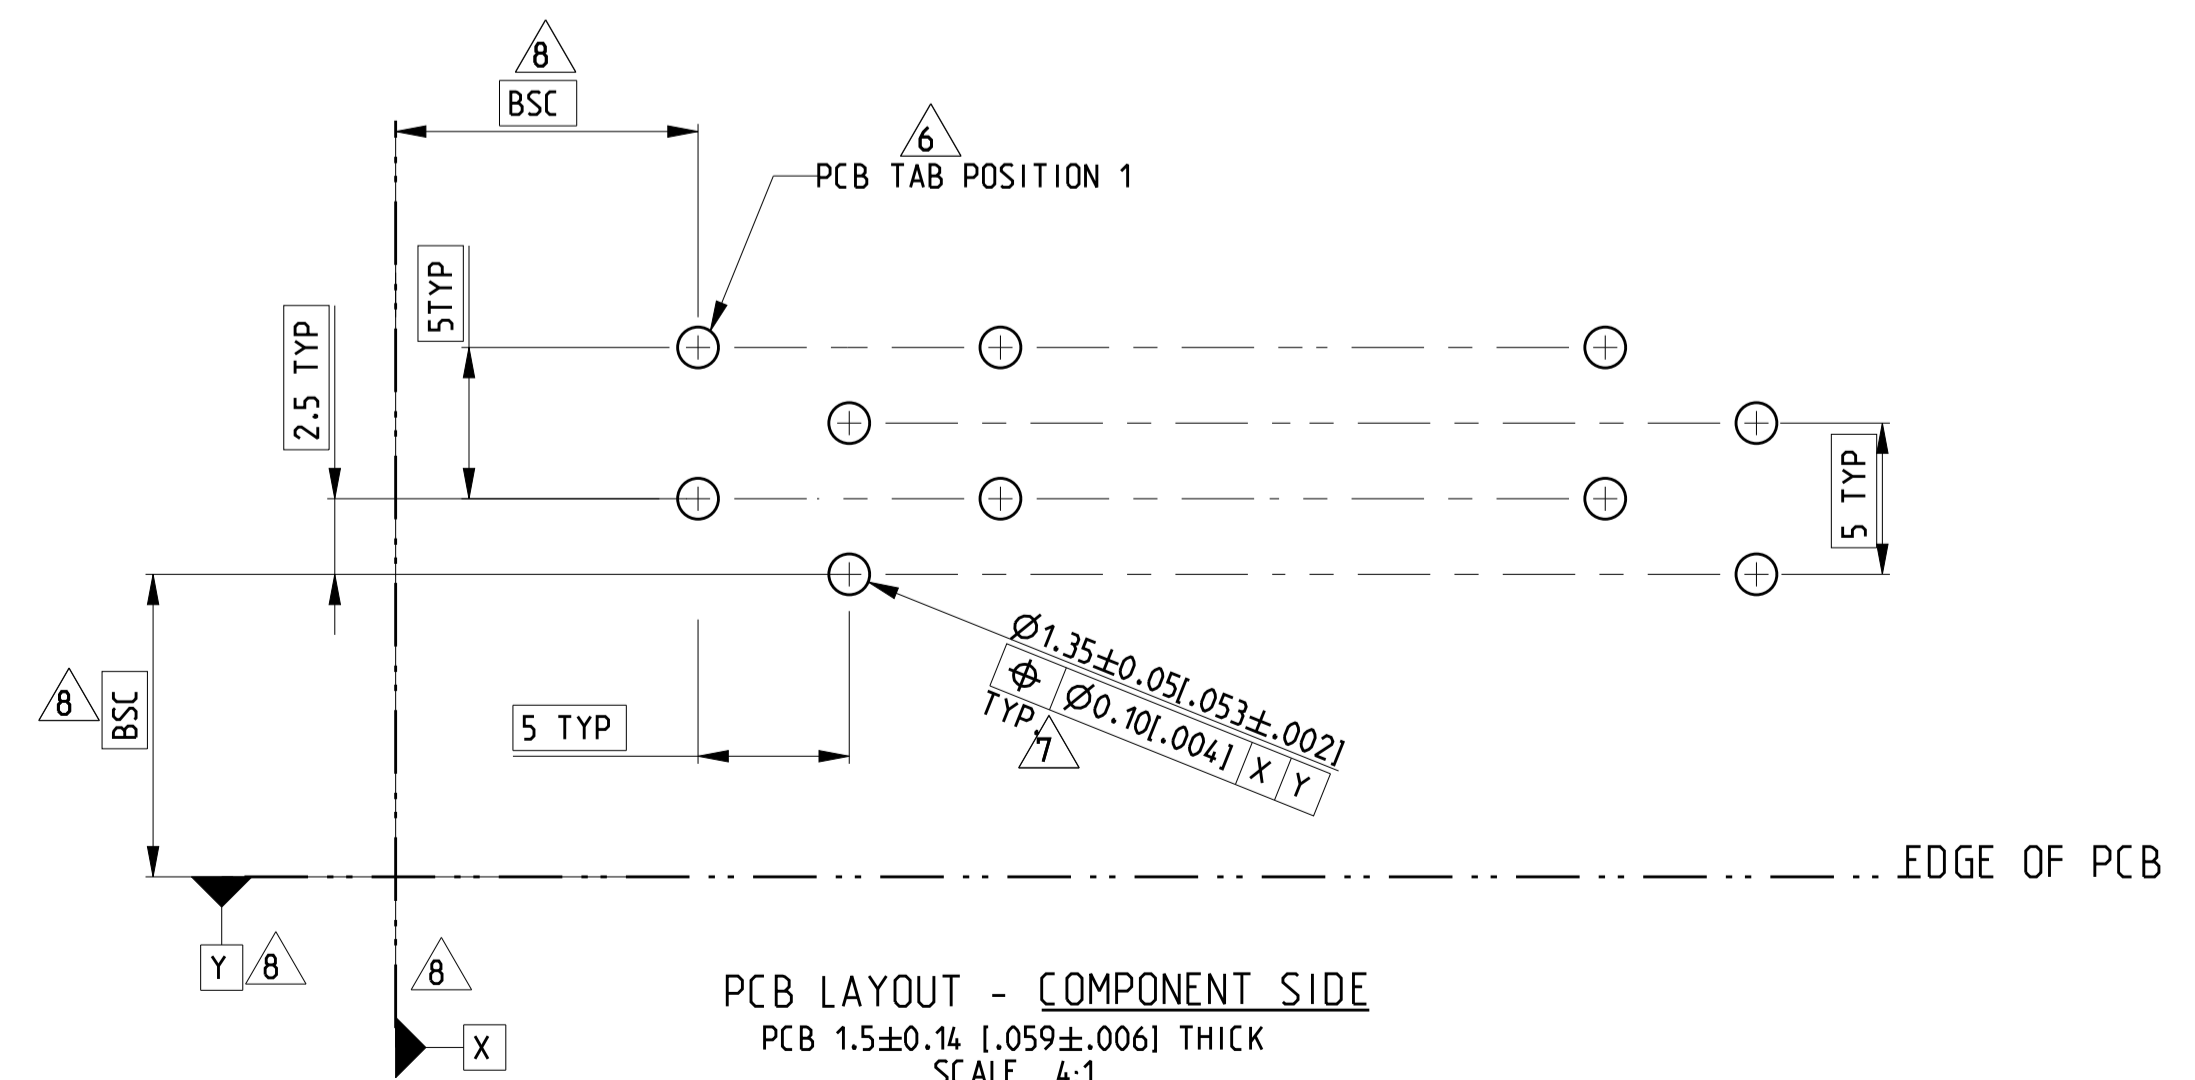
8
BSC

6
PCB TAB POSITION 1

5TYP

2.5 TYP

5 TYP

$\varnothing$1.35$\pm$0.05[.053$\pm$.002]
$\oplus$ | $\varnothing$0.10[.004] | X | Y
TYP
7

8
BSC

5 TYP

EDGE OF PCB

Y
8

8

X

PCB LAYOUT - COMPONENT SIDE
PCB 1.5$\pm$0.14 [.059$\pm$.006] THICK
SCALE 4:1